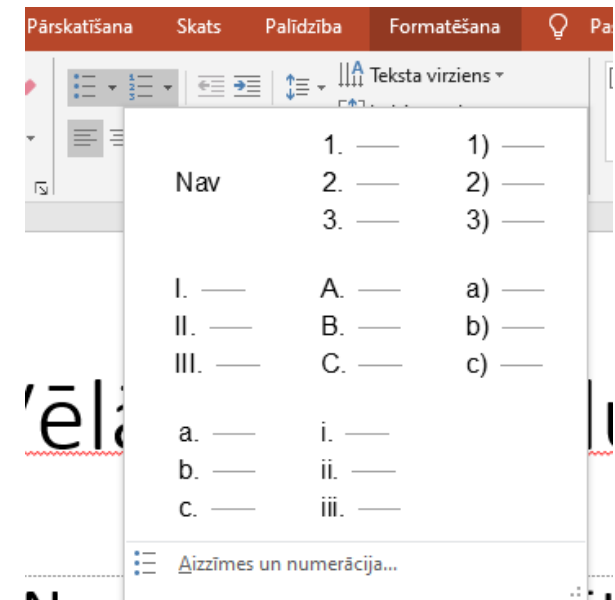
Pārskatīšana Skats Palīdzība Formatēšana Pa

Teksta virziens

Nav

| | | |
|---|---|---|
| | 1. —— | 1) —— |
| Nav | 2. —— | 2) —— |
| | 3. —— | 3) —— |
| I. —— | A. —— | a) —— |
| II. —— | B. —— | b) —— |
| III. —— | C. —— | c) —— |
| a. —— | i. —— | |
| b. —— | ii. —— | |
| c. —— | iii. —— | |

Aizzīmes un numerācija...

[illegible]ēlā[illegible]lu